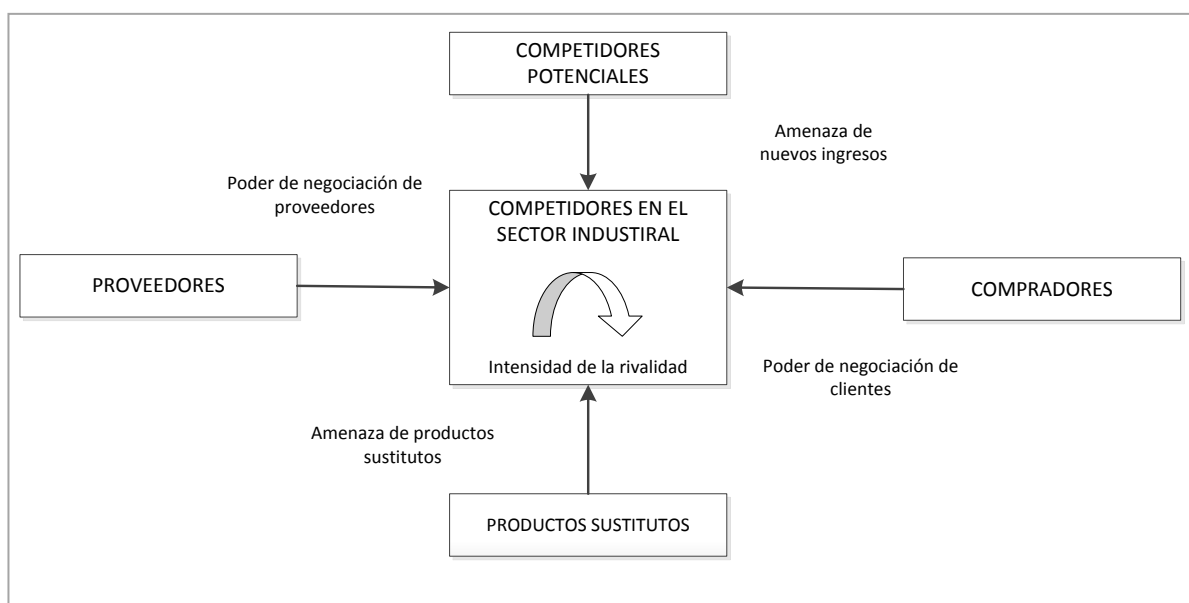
COMPETIDORES POTENCIALES

Amenaza de nuevos ingresos

Poder de negociación de proveedores

COMPETIDORES EN EL SECTOR INDUSTRIAL

PROVEEDORES

COMPRADORES

Intensidad de la rivalidad

Poder de negociación de clientes

Amenaza de productos sustitutos

PRODUCTOS SUSTITUTOS